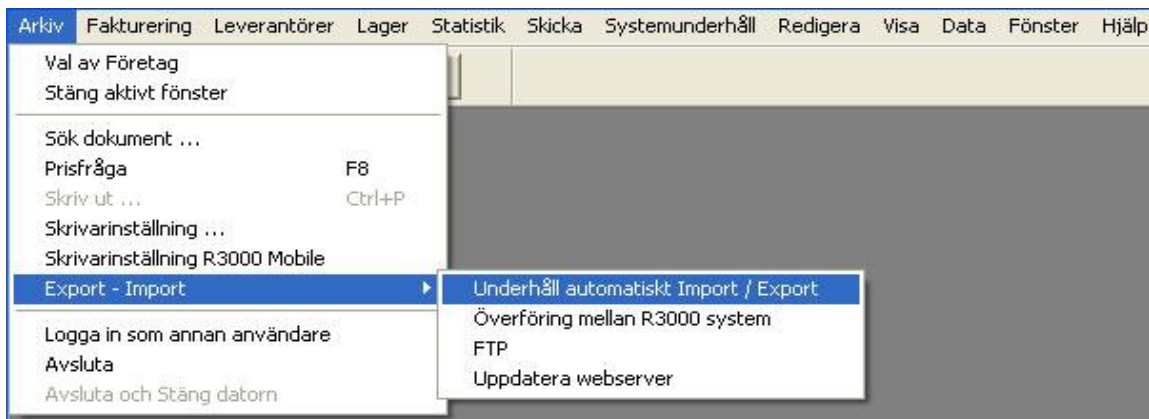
Arkiv Fakturering Leverantörer Lager Statistik Skicka Systemunderhåll Redigera Visa Data Fönster Hjälp

Val av Företag
Stäng aktivt fönster

Sök dokument ...
Prisfråga F8
Skriv ut ... Ctrl+P
Skrivarinställning ...
Skrivarinställning R3000 Mobile
Export - Import

Logga in som annan användare
Avsluta
Avsluta och Stäng datorn

Underhåll automatiskt Import / Export
Överföring mellan R3000 system
FTP
Uppdatera webserver